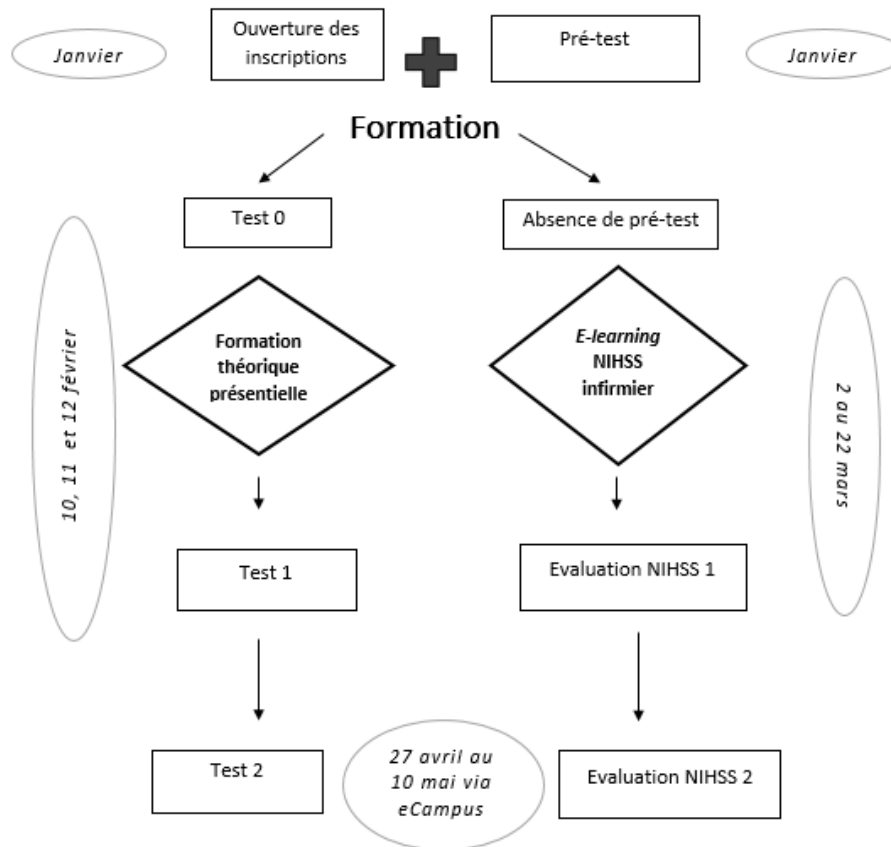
Janvier

Ouverture des inscriptions

Pré-test

Janvier

Formation

Test 0

Absence de pré-test

10, 11 et 12 février

Formation théorique présentielle

E-learning NIHSS infirmier

2 au 22 mars

Test 1

Evaluation NIHSS 1

Test 2

27 avril au 10 mai via eCampus

Evaluation NIHSS 2